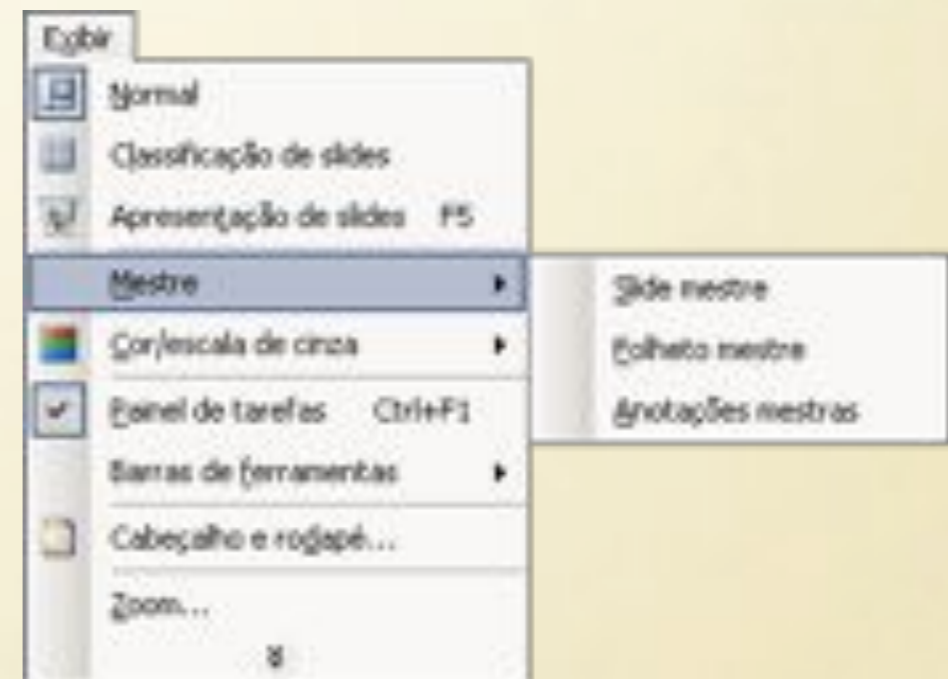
Exibir

Normal

Classificação de slides

Apresentação de slides F5

Mestre

Cor/escala de cinza

Painel de tarefas Ctrl+F1

Barras de ferramentas

Cabeçalho e rodapé...

Zoom...

Slide mestre

Folheto mestre

Anotações mestras